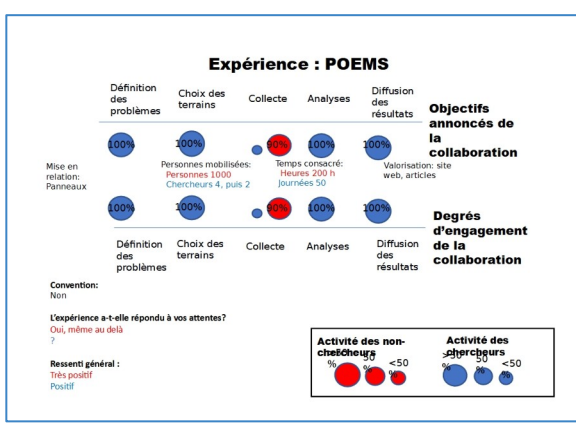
Expérience : POEMS

Définition des problèmes

Choix des terrains

Collecte

Analyses

Diffusion des résultats

Objectifs annoncés de la collaboration

100%

100%

90%

100%

100%

Mise en relation: Panneaux

Personnes mobilisées:
Personnes 1000
Chercheurs 4, puis 2

Temps consacré:
Heures 200 h
Journées 50

Valorisation: site web, articles

100%

100%

90%

100%

100%

Degrés d'engagement de la collaboration

Définition des problèmes

Choix des terrains

Collecte

Analyses

Diffusion des résultats

Convention:
Non

L'expérience a-t-elle répondu à vos attentes?
Oui, même au delà
?

Ressenti général :
Très positif
Positif

Activité des non-chercheurs
>50 %
50 %
<50 %

Activité des chercheurs
>50 %
50 %
<50 %